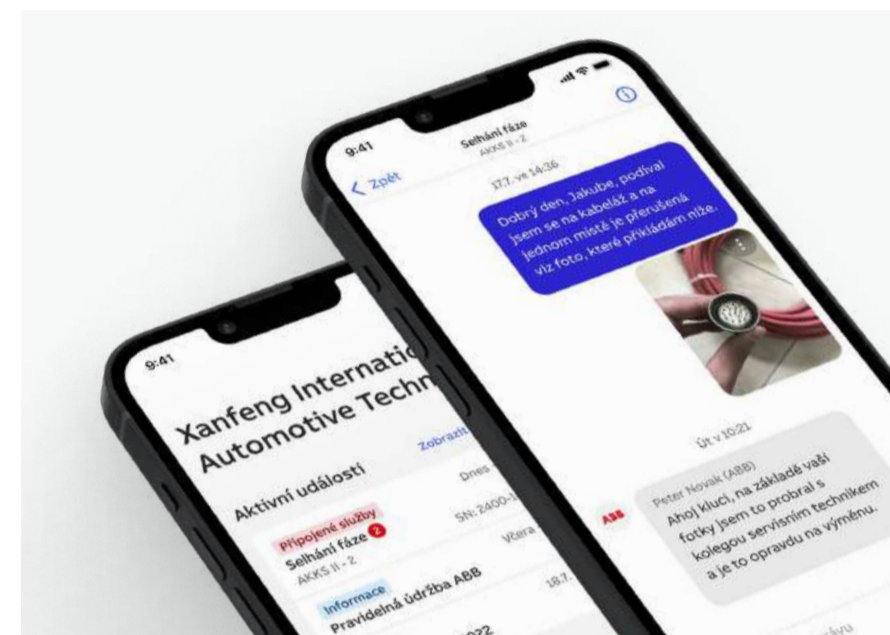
9:41

Selhání fáze
AKKS II - 2

< Zpět

17.7. ve 14:36

Dobrý den, Jakube, podíval jsem se na kabeláž a na jednom místě je přerušená viz foto, které přikládám níže.

Út v 10:21

ABB

Peter Novak (ABB)
Ahoj kluci, na základě vaší fotky jsem to probral s kolegou servisním technikem a je to opravdu na výměnu.

9:41

Xanfeng Internatio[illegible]
Automotive Techn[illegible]

Aktivní události

Zobrazit

Připojené služby
Selhání fáze 2
AKKS II - 2

Dnes
SN: 2400-1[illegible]

Včera

Informace
Pravidelná údržba ABB

18.7.

2022